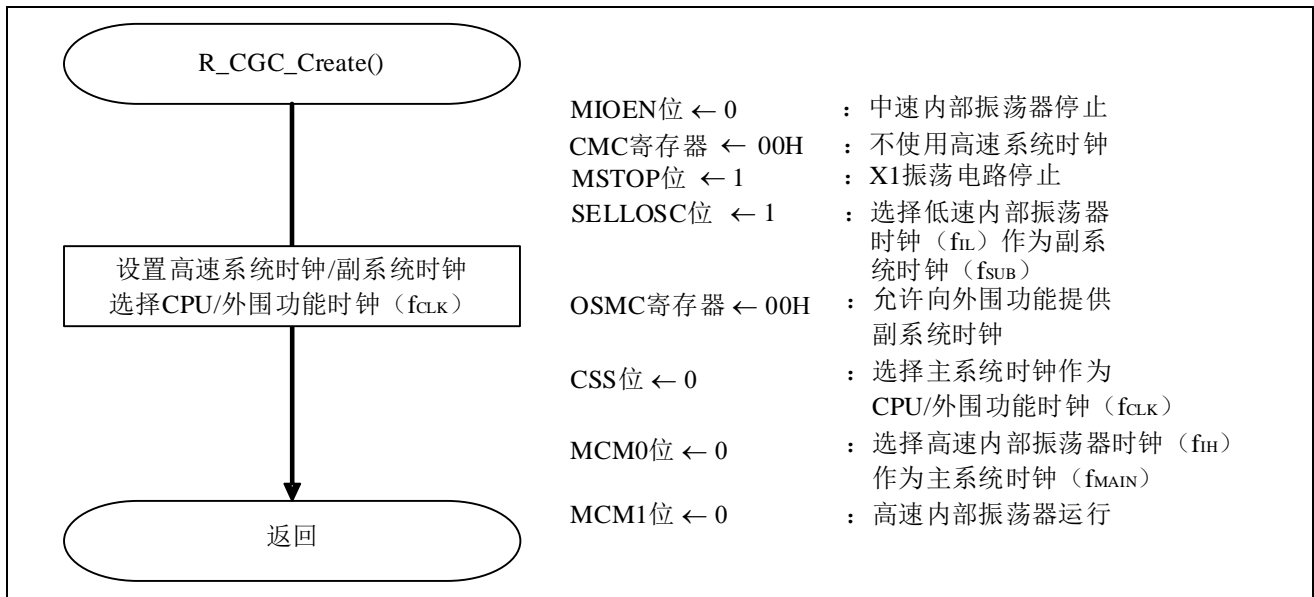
R_CGC_Create()

设置高速系统时钟/副系统时钟 选择CPU/外围功能时钟（$f_{CLK}$）

返回

MIOEN位 ← 0　：中速内部振荡器停止
CMC寄存器 ← 00H　：不使用高速系统时钟
MSTOP位 ← 1　：X1振荡电路停止
SELLOSC位 ← 1　：选择低速内部振荡器时钟（$f_{IL}$）作为副系统时钟（$f_{SUB}$）
OSMC寄存器 ← 00H　：允许向外围功能提供副系统时钟
CSS位 ← 0　：选择主系统时钟作为CPU/外围功能时钟（$f_{CLK}$）
MCM0位 ← 0　：选择高速内部振荡器时钟（$f_{IH}$）作为主系统时钟（$f_{MAIN}$）
MCM1位 ← 0　：高速内部振荡器运行